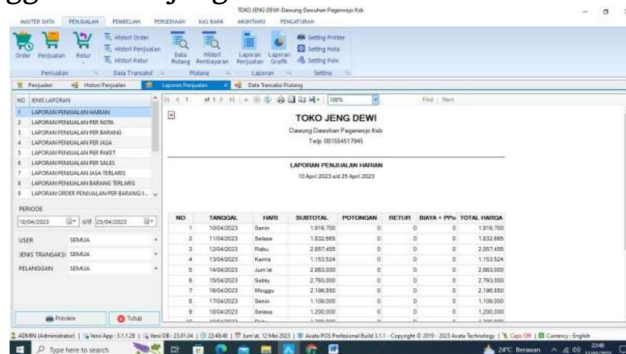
TOKO JENG DEWI - Dawung Dawuhan Pagenenjo Kidl

MASTER DATA PENJUALAN PEMBELIAN PERSEDIAAN KAS BANK AKUNTANSI PENGATURAN

Order Penjualan Retur Histori Order Histori Penjualan Histori Retur Data Piutang Histori Pembayaran Laporan Penjualan Laporan Grafik Setting Printer Setting Nota Setting Point

Penjualan Data Transaksi Piutang Laporan Setting

Penjualan Histori Penjualan Laporan Penjualan Data Transaksi Piutang

NO JENIS LAPORAN
1 LAPORAN PENJUALAN HARIAN
2 LAPORAN PENJUALAN PER NOTA
3 LAPORAN PENJUALAN PER BARANG
4 LAPORAN PENJUALAN PER JASA
5 LAPORAN PENJUALAN PER PAKET
6 LAPORAN PENJUALAN PER SALES
7 LAPORAN PENJUALAN JASA TERLARIS
8 LAPORAN PENJUALAN BARANG TERLARIS
9 LAPORAN ORDER PENJUALAN PER BARANG/I...

PERIODE
10/04/2023 s/d 25/04/2023

USER SEMUA
JENIS TRANSAKSI SEMUA
PELANGGAN SEMUA

Preview Tutup

of 1 100% Find | Next

TOKO JENG DEWI
Dawung Dawuhan Pagenenjo Kidl
Telp: 081554517945

LAPORAN PENJUALAN HARIAN
10 April 2023 s/d 25 April 2023

| NO | TANGGAL | HARI | SUBTOTAL | POTONGAN | RETUR | BIAYA + PPn | TOTAL HARGA |
|---|---|---|---|---|---|---|---|
| 1 | 10/04/2023 | Senin | 1.916.700 | 0 | 0 | 0 | 1.916.700 |
| 2 | 11/04/2023 | Selasa | 1.832.665 | 0 | 0 | 0 | 1.832.665 |
| 3 | 12/04/2023 | Rabu | 2.557.455 | 0 | 0 | 0 | 2.557.455 |
| 4 | 13/04/2023 | Kamis | 1.153.524 | 0 | 0 | 0 | 1.153.524 |
| 5 | 14/04/2023 | Jum'at | 2.863.000 | 0 | 0 | 0 | 2.863.000 |
| 6 | 15/04/2023 | Sabtu | 2.793.000 | 0 | 0 | 0 | 2.793.000 |
| 7 | 16/04/2023 | Minggu | 2.196.550 | 0 | 0 | 0 | 2.196.550 |
| 8 | 17/04/2023 | Senin | 1.109.000 | 0 | 0 | 0 | 1.109.000 |
| 9 | 18/04/2023 | Selasa | 1.200.000 | 0 | 0 | 0 | 1.200.000 |

ADMIN (Administrator) | Versi App : 3.1.1.28 | Versi DB : 23.01.04 | 22:48:48 | Jum'at, 12 Mei 2023 | Arata POS Professional Build 3.1.1 - Copyright © 2019 - 2023 Arata Technology | Caps Off | Currency : English

Type here to search

24°C Berawan 22:48